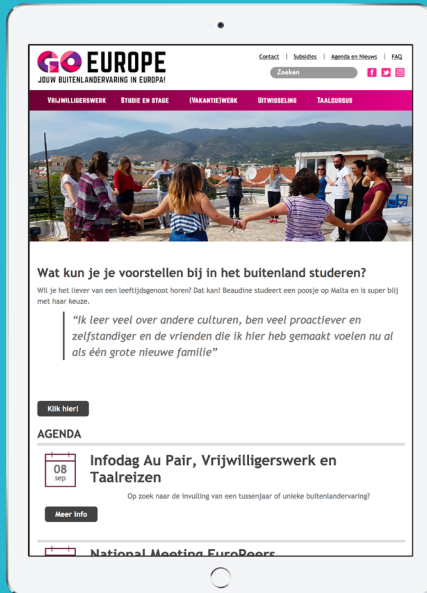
GO EUROPE
JOUW BUITENLANDERVARING IN EUROPA!

Contact | Subsidies | Agenda en Nieuws | FAQ

Zoeken

Vrijwilligerswerk | Studie en stage | (Vakantie)werk | Uitwisseling | Taalcursus

Wat kun je je voorstellen bij in het buitenland studeren?

Wil je het liever van een leeftijdsgenoot horen? Dat kan! Beaudine studeert een poosje op Malta en is super blij met haar keuze.

"Ik leer veel over andere culturen, ben veel proactiever en zelfstandiger en de vrienden die ik hier heb gemaakt voelen nu al als één grote nieuwe familie"

Klik hier!

AGENDA

08 sep

Infodag Au Pair, Vrijwilligerswerk en Taalreizen

Op zoek naar de invulling van een tussenjaar of unieke buitenlandervaring?

Meer info

National Meeting EuroPeers